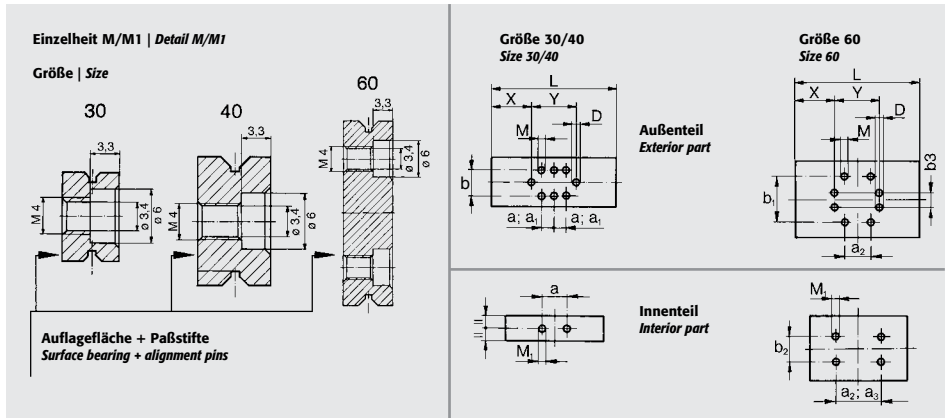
Einzelheit M/M1 | *Detail M/M1*

Größe | *Size*

30

40

60

3,3

3,3

3,3

M 4

ø 3,4

ø 6

M 4

ø 3,4

ø 6

M 4

ø 3,4

ø 6

Auflagefläche + Paßstifte
*Surface bearing + alignment pins*

Größe 30/40
*Size 30/40*

L

X

Y

M

D

b

a; $a_1$

a; $a_1$

Außenteil
*Exterior part*

Größe 60
*Size 60*

L

X

Y

D

M

b3

$b_1$

$a_2$

a

Innenteil
*Interior part*

$M_1$

$M_1$

$b_2$

$a_2$; $a_3$